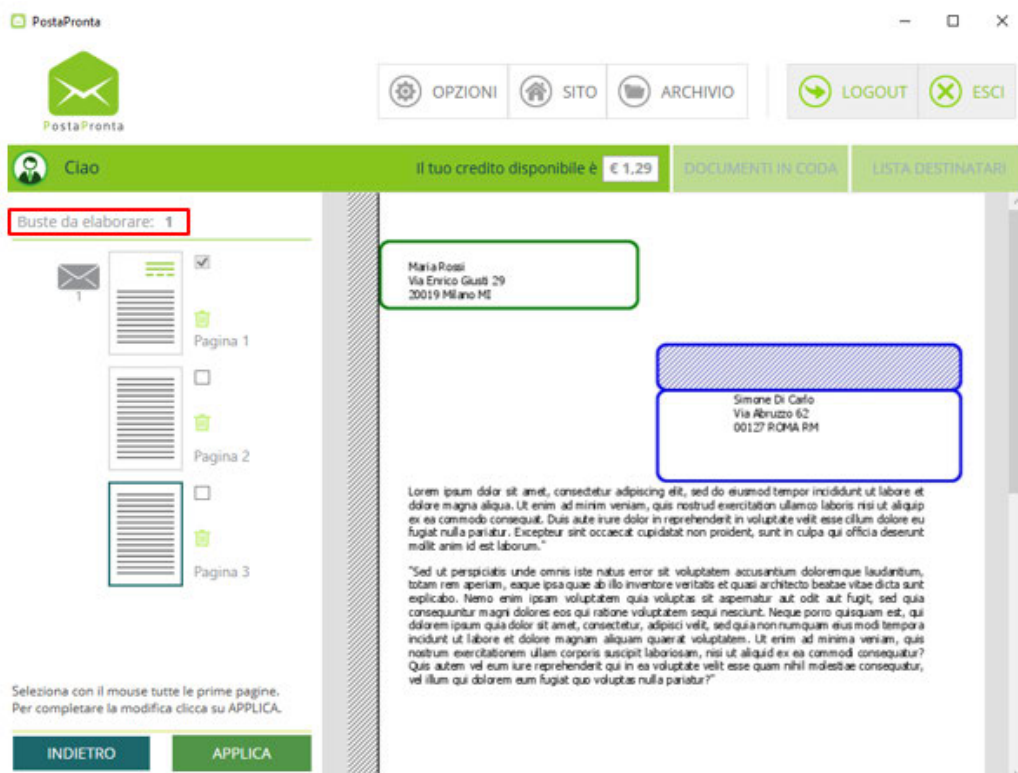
PostaPronta

PostaPronta

OPZIONI
SITO
ARCHIVIO
LOGOUT
ESCI

Ciao
Il tuo credito disponibile è € 1,29
DOCUMENTI IN CODA
LISTA DESTINATARI

Buste da elaborare: 1

1
Pagina 1
Pagina 2
Pagina 3

Seleziona con il mouse tutte le prime pagine.
Per completare la modifica clicca su APPLICA.

INDIETRO
APPLICA

Maria Rossi
Via Enrico Giusti 29
20019 Milano MI

Simone Di Carlo
Via Abruzzo 62
00127 ROMA RM

Lorem ipsum dolor sit amet, consectetur adipiscing elit, sed do eiusmod tempor incididunt ut labore et dolore magna aliqua. Ut enim ad minim veniam, quis nostrud exercitation ullamco laboris nisi ut aliquip ex ea commodo consequat. Duis aute irure dolor in reprehenderit in voluptate velit esse cillum dolore eu fugiat nulla pariatur. Excepteur sint occaecat cupidatat non proident, sunt in culpa qui officia deserunt mollit anim id est laborum."

"Sed ut perspiciatis unde omnis iste natus error sit voluptatem accusantium doloremque laudantium, totam rem aperiam, eaque ipsa quae ab illo inventore veritatis et quasi architecto beatae vitae dicta sunt explicabo. Nemo enim ipsam voluptatem quia voluptas sit aspernatur aut odit aut fugit, sed quia consequuntur magni dolores eos qui ratione voluptatem sequi nesciunt. Neque porro quisquam est, qui dolorem ipsum quia dolor sit amet, consectetur, adipisci velit, sed quia non numquam eius modi tempora incidunt ut labore et dolore magnam aliquam quaerat voluptatem. Ut enim ad minima veniam, quis nostrum exercitationem ullam corporis suscipit laboriosam, nisi ut aliquid ex ea commodi consequatur? Quis autem vel eum iure reprehenderit qui in ea voluptate velit esse quam nihil molestiae consequatur, vel illum qui dolorem eum fugiat quo voluptas nulla pariatur?"